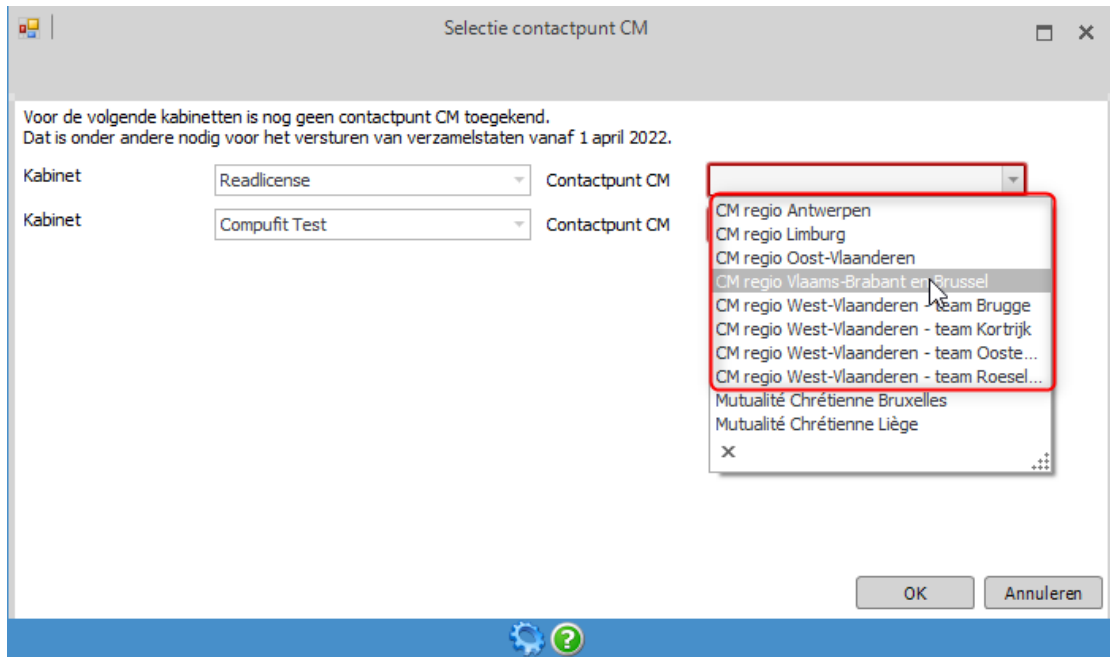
Selectie contactpunt CM

Voor de volgende kabinetten is nog geen contactpunt CM toegekend.
Dat is onder andere nodig voor het versturen van verzamelstaten vanaf 1 april 2022.

Kabinet Readlicense Contactpunt CM

Kabinet Compufit Test Contactpunt CM

CM regio Antwerpen
CM regio Limburg
CM regio Oost-Vlaanderen
CM regio Vlaams-Brabant en Brussel
CM regio West-Vlaanderen - team Brugge
CM regio West-Vlaanderen - team Kortrijk
CM regio West-Vlaanderen - team Ooste...
CM regio West-Vlaanderen - team Roesel...
Mutualité Chrétienne Bruxelles
Mutualité Chrétienne Liège
×

OK Annuleren